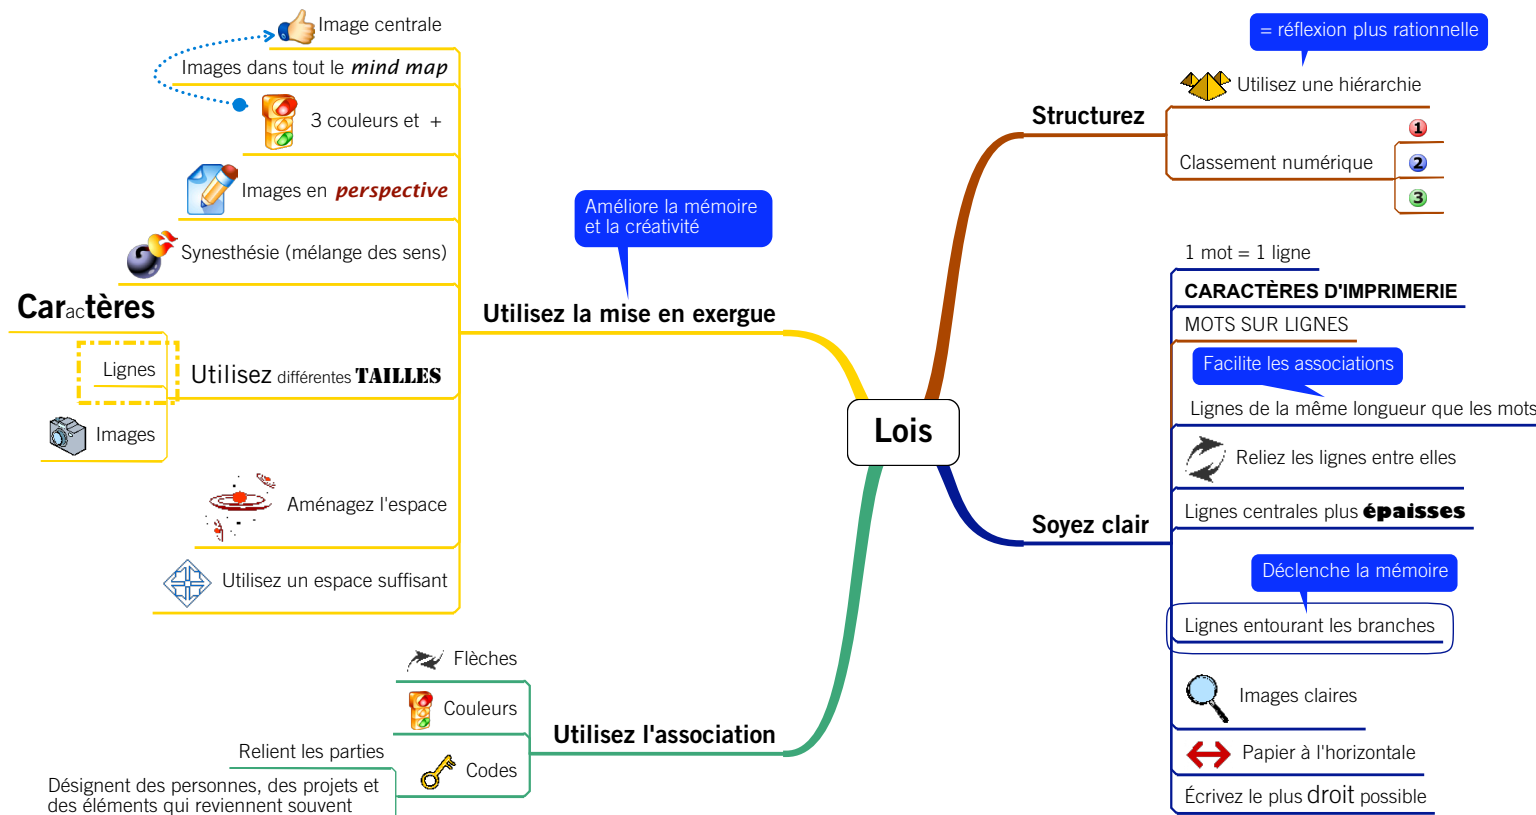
Image centrale

Images dans tout le *mind map*

3 couleurs et +

Images en *perspective*

Synesthésie (mélange des sens)

Caractères

Lignes

Utilisez différentes TAILLES

Images

Aménagez l'espace

Utilisez un espace suffisant

Améliore la mémoire et la créativité

Utilisez la mise en exergue

Lois

= réflexion plus rationnelle

Utilisez une hiérarchie

Structurez

Classement numérique

1

2

3

1 mot = 1 ligne

CARACTÈRES D'IMPRIMERIE

MOTS SUR LIGNES

Facilite les associations

Lignes de la même longueur que les mots

Reliez les lignes entre elles

Lignes centrales plus **épaisses**

Soyez clair

Déclenche la mémoire

Lignes entourant les branches

Images claires

Papier à l'horizontale

Écrivez le plus droit possible

Flèches

Couleurs

Codes

Utilisez l'association

Relient les parties

Désignent des personnes, des projets et des éléments qui reviennent souvent